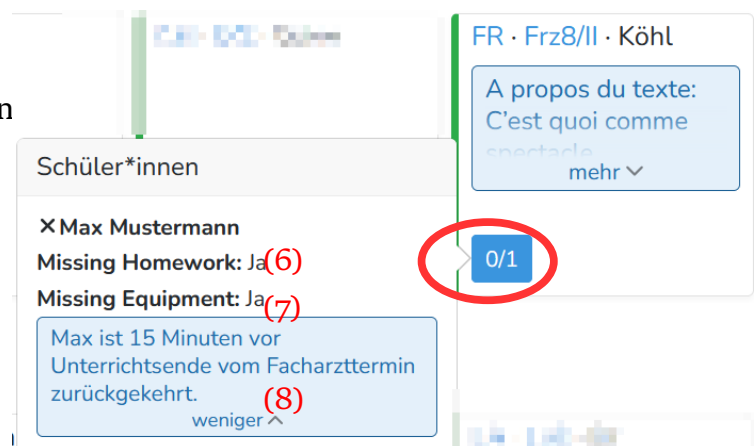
n

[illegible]

FR · Frz8/II · Köhl

A propos du texte: C'est quoi comme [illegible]

mehr

Schüler*innen

✕Max Mustermann

Missing Homework: Ja(6)

Missing Equipment: Ja(7)

Max ist 15 Minuten vor Unterrichtsende vom Facharzttermin zurückgekehrt.

(8)

weniger

0/1

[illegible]